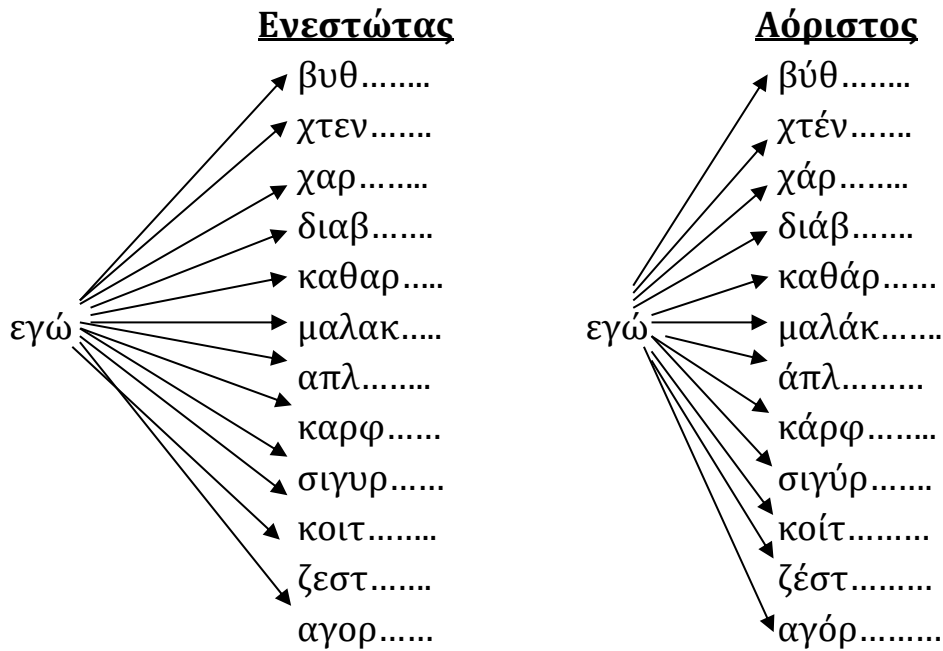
Ενεστώτας

εγώ

βυθ……..
χτεν…….
χαρ……..
διαβ…….
καθαρ…..
μαλακ…..
απλ……..
καρφ……
σιγυρ……
κοιτ……..
ζεστ…….
αγορ……

Αόριστος

εγώ

βύθ……..
χτέν…….
χάρ……..
διάβ…….
καθάρ……
μαλάκ…….
άπλ………
κάρφ……..
σιγύρ…….
κοίτ………
ζέστ………
αγόρ………